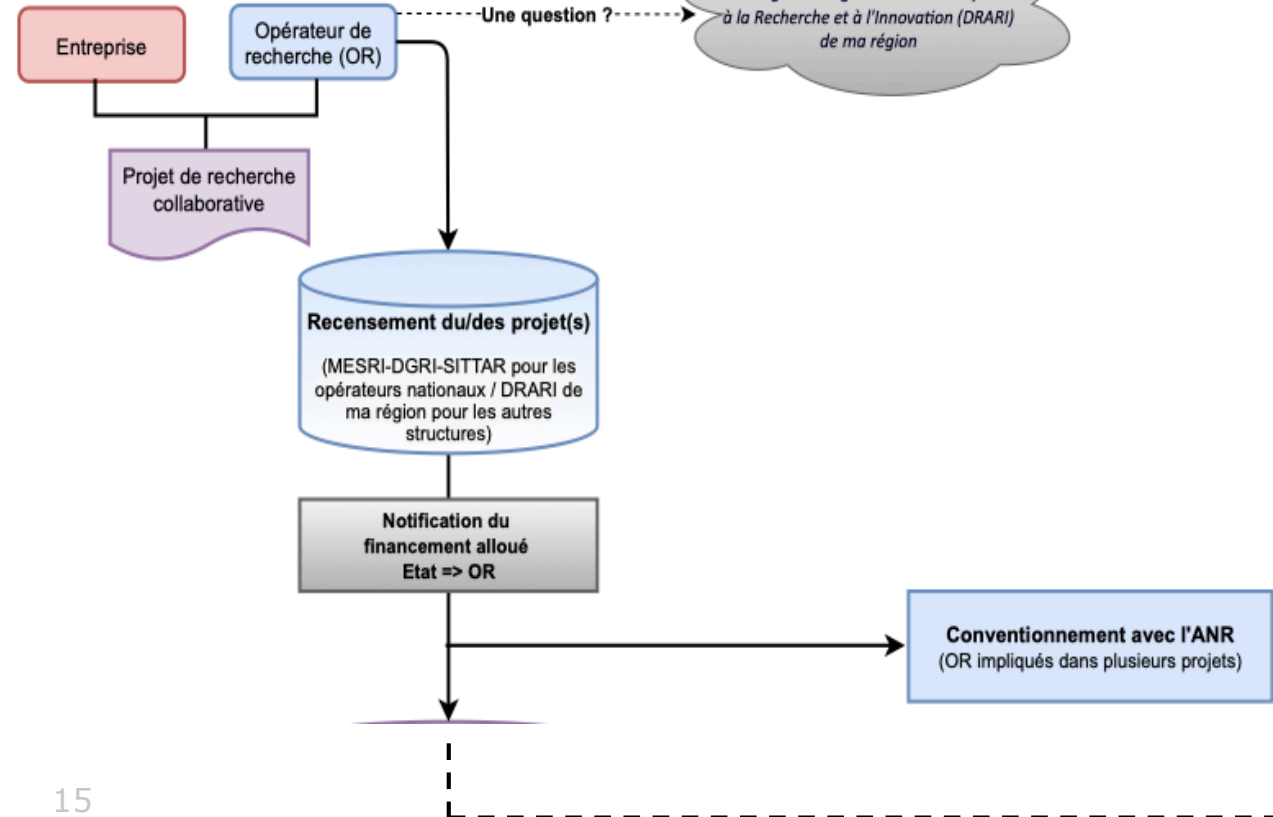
Entreprise

Opérateur de recherche (OR)

Une question ?

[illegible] à la Recherche et à l'Innovation (DRARI) de ma région

Projet de recherche collaborative

Recensement du/des projet(s)

(MESRI-DGRI-SITTAR pour les opérateurs nationaux / DRARI de ma région pour les autres structures)

Notification du financement alloué Etat => OR

Conventionnement avec l'ANR
(OR impliqués dans plusieurs projets)

15